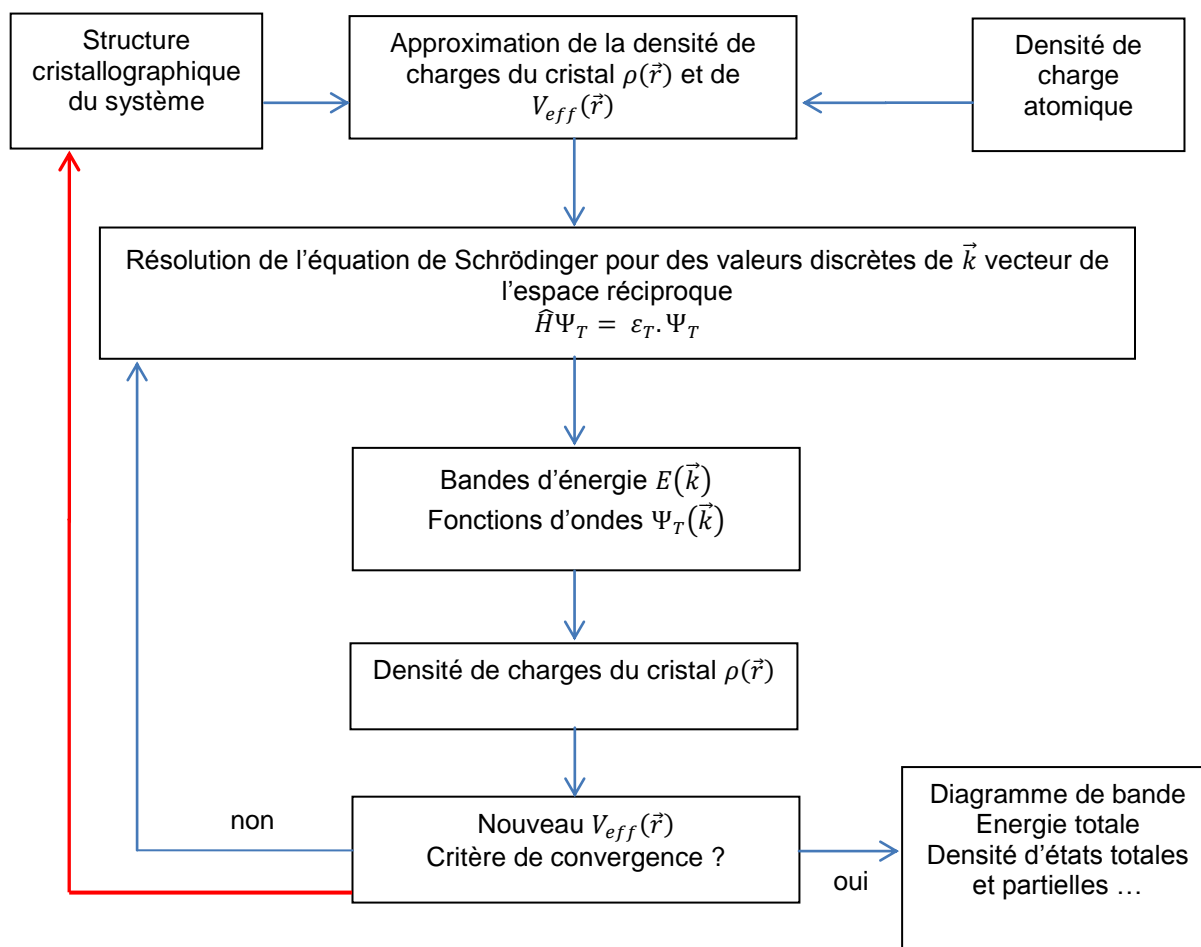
Structure cristallographique du système

Approximation de la densité de charges du cristal $\rho(\vec{r})$ et de $V_{eff}(\vec{r})$

Densité de charge atomique

Résolution de l'équation de Schrödinger pour des valeurs discrètes de $\vec{k}$ vecteur de l'espace réciproque
$\hat{H}\Psi_T = \varepsilon_T.\Psi_T$

Bandes d'énergie $E(\vec{k})$
Fonctions d'ondes $\Psi_T(\vec{k})$

Densité de charges du cristal $\rho(\vec{r})$

non

Nouveau $V_{eff}(\vec{r})$
Critère de convergence ?

oui

Diagramme de bande
Energie totale
Densité d'états totales et partielles …